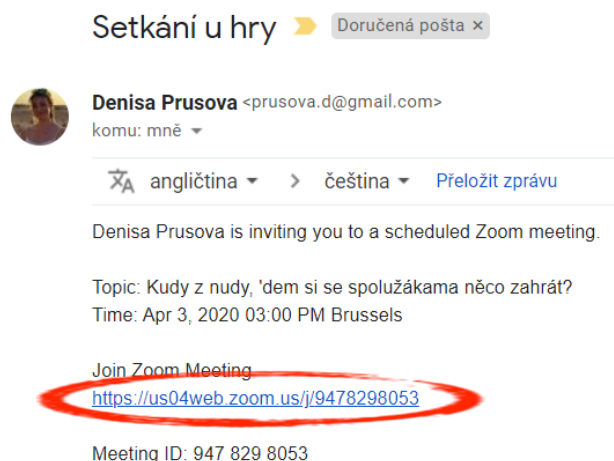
Setkání u hry

Doručená pošta ×

Denisa Prusova <prusova.d@gmail.com>
komu: mně

angličtina › čeština Přeložit zprávu

Denisa Prusova is inviting you to a scheduled Zoom meeting.

Topic: Kudy z nudy, 'dem si se spolužákama něco zahrát?
Time: Apr 3, 2020 03:00 PM Brussels

Join Zoom Meeting
https://us04web.zoom.us/j/9478298053

Meeting ID: 947 829 8053